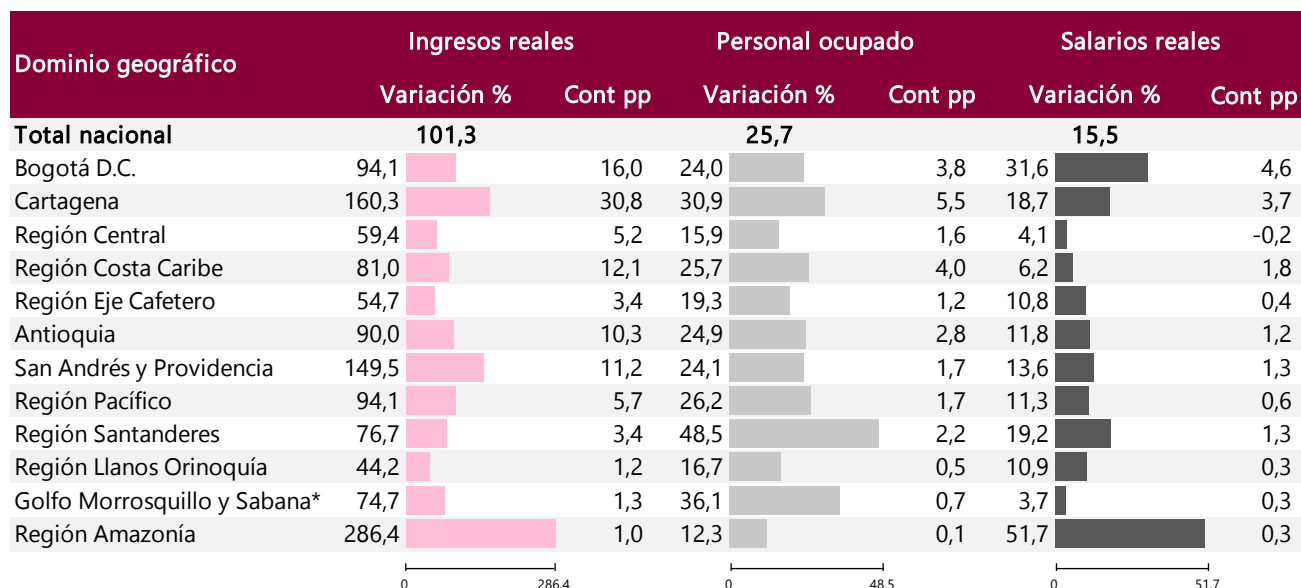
| Dominio geográfico | Ingresos reales Variación % | Ingresos reales Cont pp | Personal ocupado Variación % | Personal ocupado Cont pp | Salarios reales Variación % | Salarios reales Cont pp |
|---|---|---|---|---|---|---|
| Total nacional | 101,3 | | 25,7 | | 15,5 | |
| Bogotá D.C. | 94,1 | 16,0 | 24,0 | 3,8 | 31,6 | 4,6 |
| Cartagena | 160,3 | 30,8 | 30,9 | 5,5 | 18,7 | 3,7 |
| Región Central | 59,4 | 5,2 | 15,9 | 1,6 | 4,1 | -0,2 |
| Región Costa Caribe | 81,0 | 12,1 | 25,7 | 4,0 | 6,2 | 1,8 |
| Región Eje Cafetero | 54,7 | 3,4 | 19,3 | 1,2 | 10,8 | 0,4 |
| Antioquia | 90,0 | 10,3 | 24,9 | 2,8 | 11,8 | 1,2 |
| San Andrés y Providencia | 149,5 | 11,2 | 24,1 | 1,7 | 13,6 | 1,3 |
| Región Pacífico | 94,1 | 5,7 | 26,2 | 1,7 | 11,3 | 0,6 |
| Región Santanderes | 76,7 | 3,4 | 48,5 | 2,2 | 19,2 | 1,3 |
| Región Llanos Orinoquía | 44,2 | 1,2 | 16,7 | 0,5 | 10,9 | 0,3 |
| Golfo Morrosquillo y Sabana* | 74,7 | 1,3 | 36,1 | 0,7 | 3,7 | 0,3 |
| Región Amazonía | 286,4 | 1,0 | 12,3 | 0,1 | 51,7 | 0,3 |

0 286,4 0 48,5 0 51,7